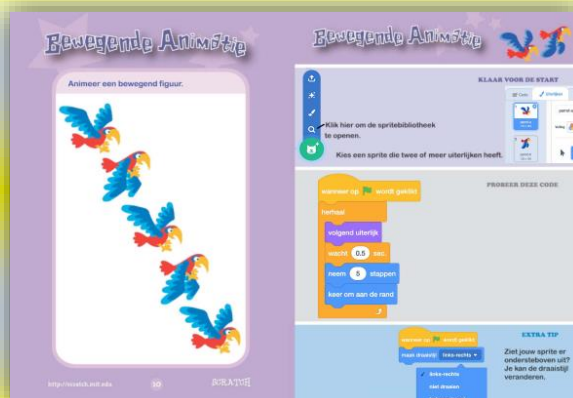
Bewegende Animatie

Animeer een bewegend figuur.

http://scratch.mit.edu 10 SCRATCH

Bewegende Animatie

KLAAR VOOR DE START

Klik hier om de spritebibliotheek te openen.

Kies een sprite die twee of meer uiterlijken heeft.

Code Uiterlijken

PROBEER DEZE CODE

wanneer op wordt geklikt
herhaal
volgend uiterlijk
wacht 0.5 sec.
neem 5 stappen
keer om aan de rand

EXTRA TIP

wanneer op wordt geklikt
maak draaistijl links-rechts

links-rechts
niet draaien

Ziet jouw sprite er ondersteboven uit? Je kan de draaistijl veranderen.